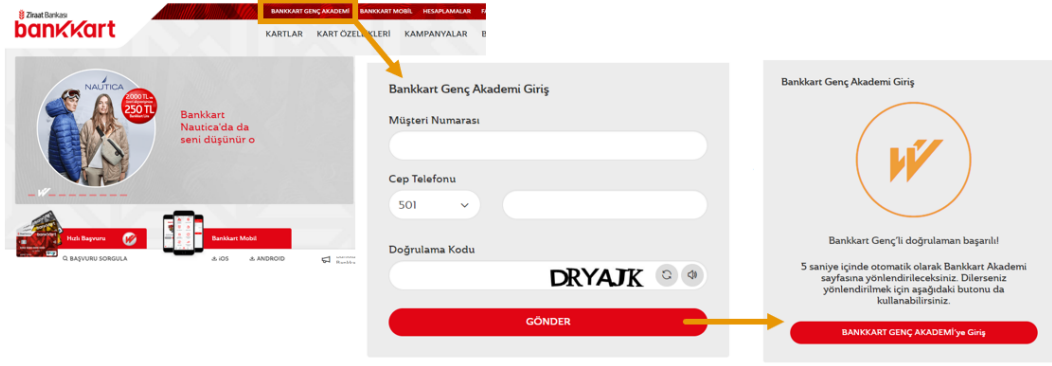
Ziraat Bankası
bankkart

BANKKART GENÇ AKADEMİ | BANKKART MOBİL | HESAPLAMALAR | FA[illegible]

KARTLAR | KART ÖZELLİKLERİ | KAMPANYALAR | B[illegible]

NAUTICA

2000 TL'ye 250 TL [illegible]

Bankkart Nautica'da da seni düşünür o

Hızlı Başvuru

Bankkart Mobil

BAŞVURU SORGULA

iOS

ANDROID

Bankkart Genç Akademi Giriş

Müşteri Numarası

Cep Telefonu

501

Doğrulama Kodu

DRYAJK

GÖNDER

Bankkart Genç Akademi Giriş

Bankkart Genç'li doğrulaman başarılı!

5 saniye içinde otomatik olarak Bankkart Akademi sayfasına yönlendirileceksiniz. Dilerseniz yönlendirilmek için aşağıdaki butonu da kullanabilirsiniz.

BANKKART GENÇ AKADEMİ'ye Giriş